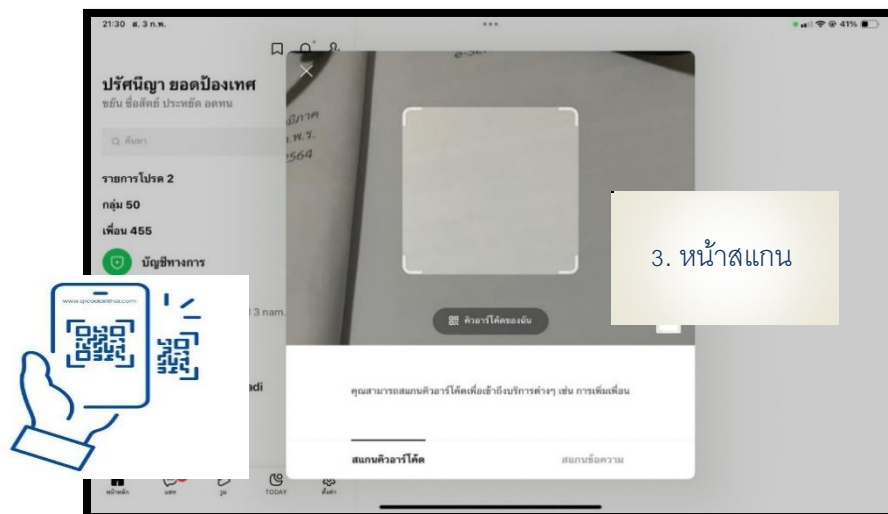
21:30 ส. 3 ก.พ.

41%

ปรัศนีญา ยอดป้องเทศ

ขยัน ซื่อสัตย์ ประหยัด อดทน

ค้นหา

รายการโปรด 2

กลุ่ม 50

เพื่อน 455

บัญชีทางการ

3 nam.

adi

3. หน้าสแกน

คิวอาร์โค้ดของฉัน

คุณสามารถสแกนคิวอาร์โค้ดเพื่อเข้าถึงบริการต่างๆ เช่น การเพิ่มเพื่อน

สแกนคิวอาร์โค้ด

สแกนข้อความ

หน้าหลัก

แชท

วูม

TODAY

ตั้งค่า

www.qrcodeonthai.com